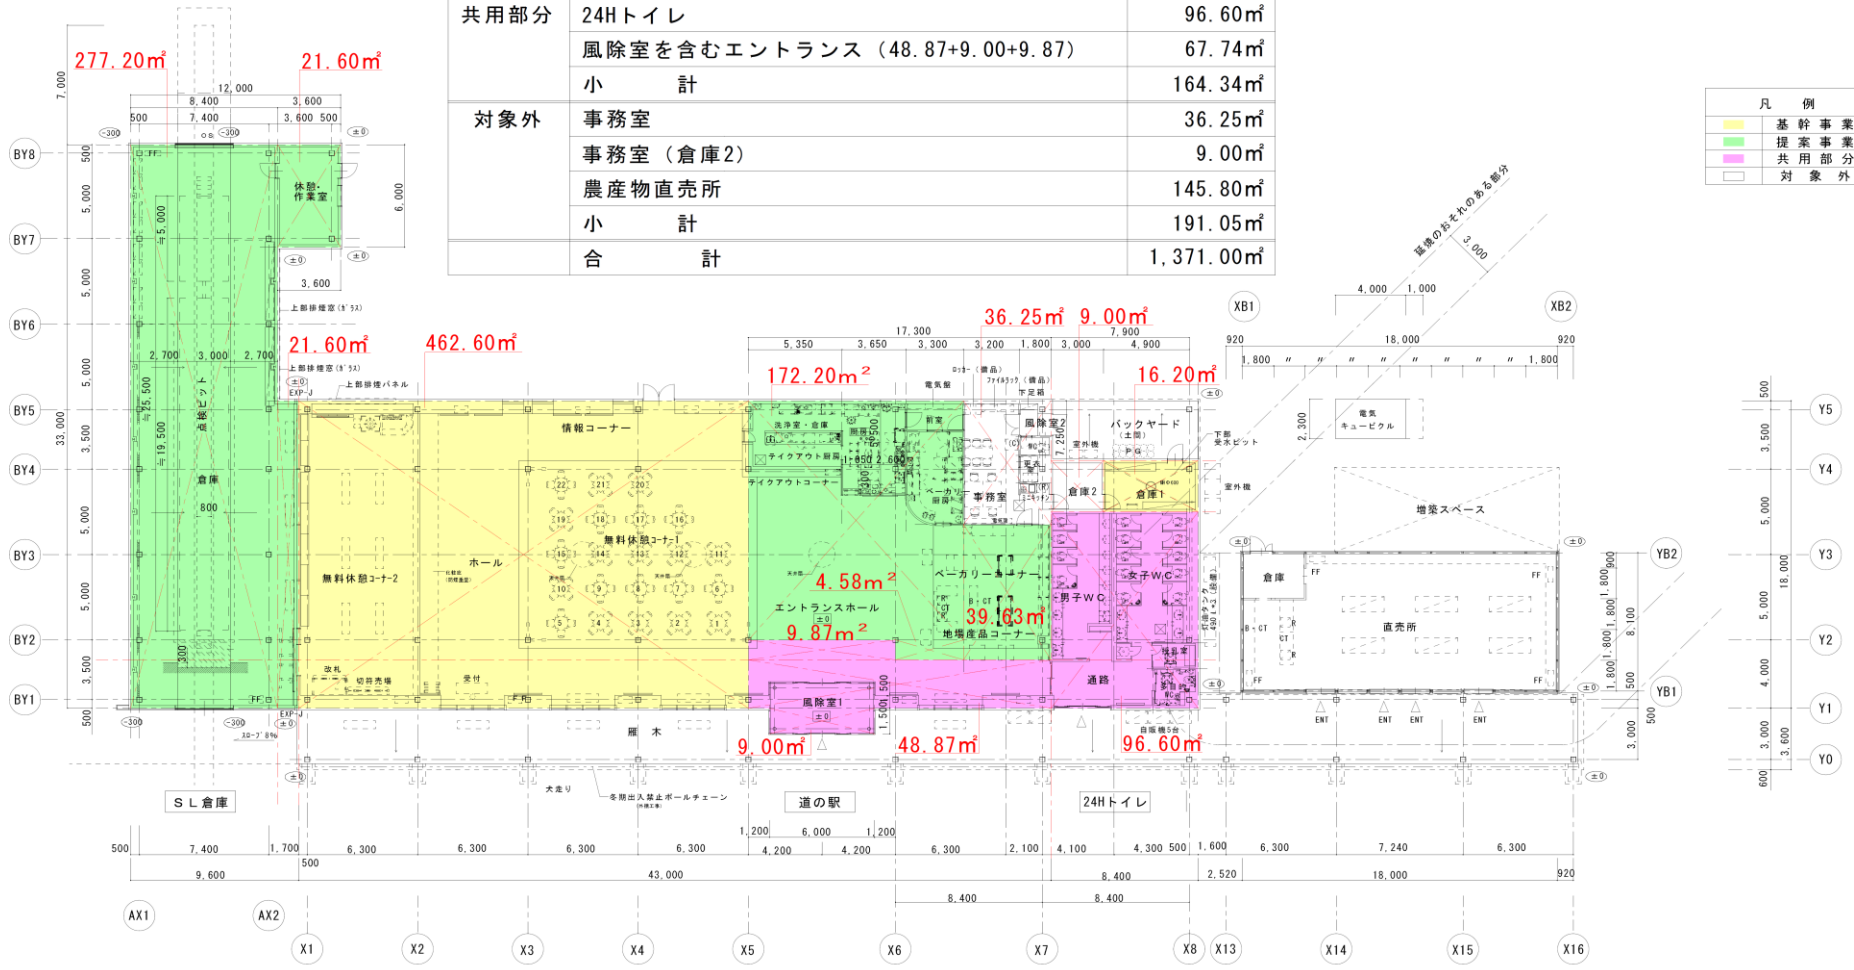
| 共用部分 | 24Hトイレ | 96.60㎡ |
|---|---|---|
| | 風除室を含むエントランス（48.87+9.00+9.87） | 67.74㎡ |
| | 小　　計 | 164.34㎡ |
| 対象外 | 事務室 | 36.25㎡ |
| | 事務室（倉庫2） | 9.00㎡ |
| | 農産物直売所 | 145.80㎡ |
| | 小　　計 | 191.05㎡ |
| | 合　　計 | 1,371.00㎡ |

| 凡　例 | |
|---|---|
| | 基幹事業 |
| | 提案事業 |
| | 共用部分 |
| | 対象外 |

277.20㎡
21.60㎡
21.60㎡
462.60㎡
172.20㎡
36.25㎡
9.00㎡
16.20㎡
4.58㎡
39.63㎡
9.87㎡
9.00㎡
48.87㎡
96.60㎡

BY8 BY7 BY6 BY5 BY4 BY3 BY2 BY1
XB1 XB2 YB2 YB1
Y5 Y4 Y3 Y2 Y1 Y0
AX1 AX2 X1 X2 X3 X4 X5 X6 X7 X8 X13 X14 X15 X16

休憩・作業室
倉庫
点検ピット
情報コーナー
無料休憩コーナー1
無料休憩コーナー2
ホール
改札
切符売場
受付
洗浄室・倉庫
テイクアウト厨房
テイクアウトコーナー
エントランスホール
ベーカリー厨房
ベーカリーコーナー
地場産品コーナー
事務室
風除室2
風除室1
倉庫2
倉庫1
バックヤード
男子WC
女子WC
多目的WC
通路
電気室
キュービクル
増築スペース
直売所
延焼のおそれのある部分
上部排煙窓（ガラス）
上部排煙パネル
雁木
犬走り
冬期出入禁止ポールチェーン
自販機5台
SL倉庫
道の駅
24Hトイレ
ENT

12,000 8,400 3,600 500 7,400 3,600 500 7,000 6,000 3,600 2,700 3,000 2,700 33,000 5,000 3,500 17,300 5,350 3,650 3,300 3,200 1,800 3,000 7,900 4,900 4,000 1,000 920 18,000 1,800 2,300 3,000 500 7,400 1,700 6,300 6,300 6,300 6,300 4,200 4,200 6,300 2,100 4,100 4,300 500 1,600 6,300 7,240 6,300 9,600 43,000 8,400 2,520 18,000 920 1,200 6,000 1,200 8,400 8,400 3,600 600 1,800 8,100
±0 -300